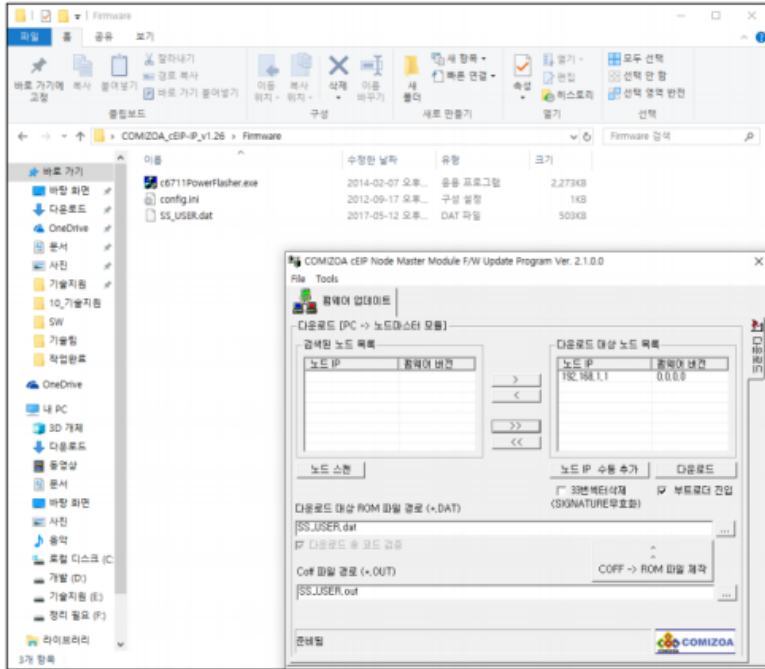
Firmware

파일 홈 공유 보기

바로 가기에 고정 복사 붙여넣기 잘라내기 경로 복사 바로 가기 붙여넣기
클립보드

이동 위치 복사 위치 삭제 이름 바꾸기
구성

새 폴더 새 항목 빠른 연결
새로 만들기

속성 열기 편집 히스토리
열기

모두 선택 선택 안 함 선택 영역 반전
선택

← → ↑ > COMIZOA_cEIP-IP_v1.26 > Firmware

Firmware 검색

바로 가기
바탕 화면
다운로드
OneDrive
문서
사진
기술지원
10_기술지원
SW
기술팀
작업완료
OneDrive
내 PC
3D 개체
다운로드
동영상
문서
바탕 화면
사진
음악
로컬 디스크 (C:)
개발 (D:)
기술지원 (E:)
정리 필요 (F:)
라이브러리

3개 항목

| 이름 | 수정한 날짜 | 유형 | 크기 |
|---|---|---|---|
| c6711PowerFlasher.exe | 2014-02-07 오후... | 응용 프로그램 | 2,273KB |
| config.ini | 2012-09-17 오후... | 구성 설정 | 1KB |
| SS_USER.dat | 2017-05-12 오후... | DAT 파일 | 503KB |

COMIZOA cEIP Node Master Module F/W Update Program Ver. 2.1.0.0

File Tools

펌웨어 업데이트

다운로드 [PC -> 노드마스터 모듈]

검색된 노드 목록

| 노드 IP | 펌웨어 버전 |
|---|---|

>
<
>>
<<

다운로드 대상 노드 목록

| 노드 IP | 펌웨어 버전 |
|---|---|
| 192.168.1.1 | 0.0.0.0 |

노드 스캔

노드 IP 수동 추가

다운로드

33번섹터삭제 (SIGNATURE무효화)

부트로더 진입

다운로드 대상 ROM 파일 경로 (*.DAT)

SS_USER.dat

다운로드 후 코드 검증

COFF -> ROM 파일 제작

Coff 파일 경로 (*.OUT)

SS_USER.out

준비됨

COMIZOA